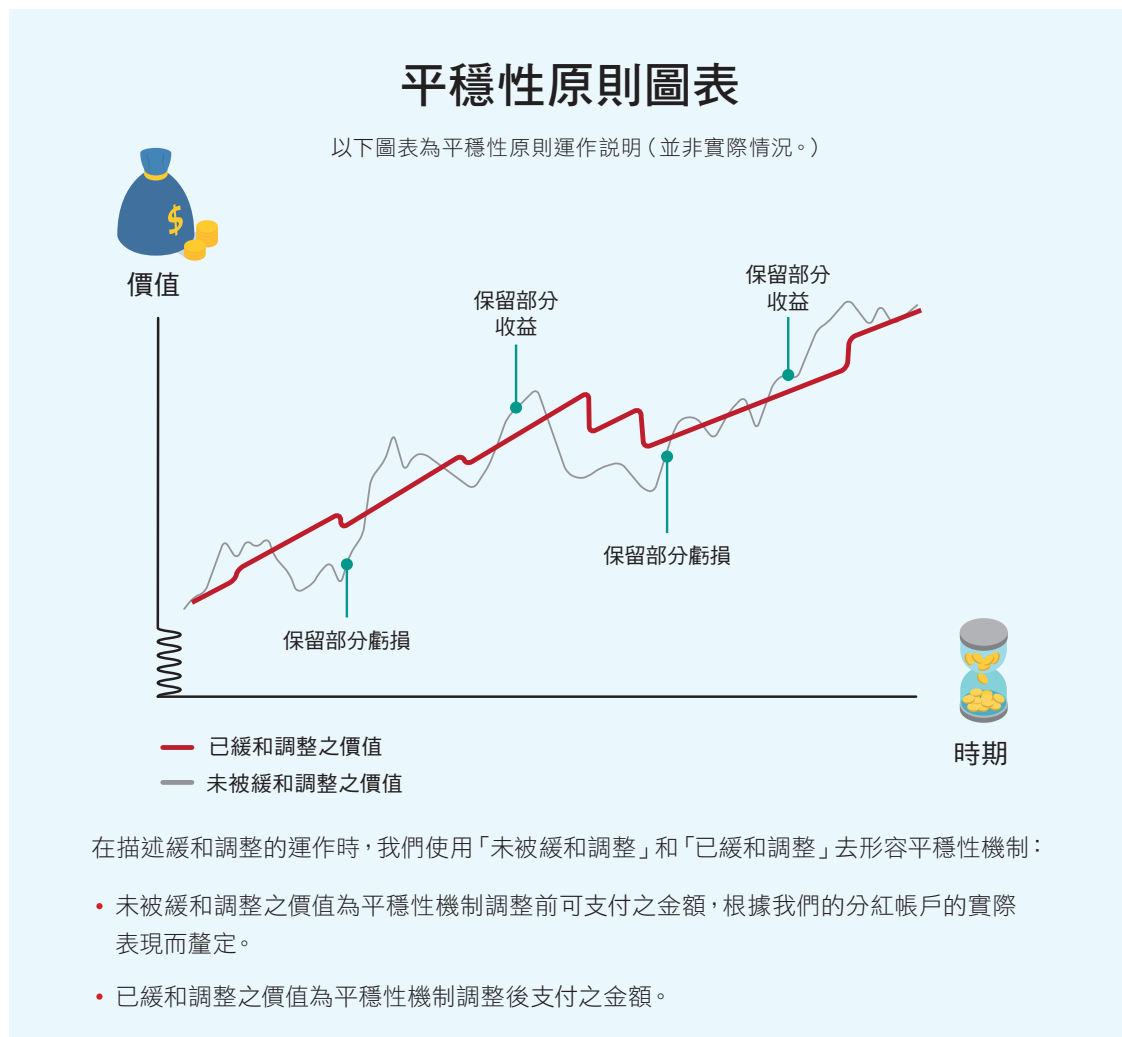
平穩性原則圖表

以下圖表為平穩性原則運作說明(並非實際情況。)

價值

保留部分收益

保留部分收益

保留部分虧損

保留部分虧損

時期

已緩和調整之價值

未被緩和調整之價值

在描述緩和調整的運作時,我們使用「未被緩和調整」和「已緩和調整」去形容平穩性機制:

• 未被緩和調整之價值為平穩性機制調整前可支付之金額,根據我們的分紅帳戶的實際表現而釐定。

• 已緩和調整之價值為平穩性機制調整後支付之金額。